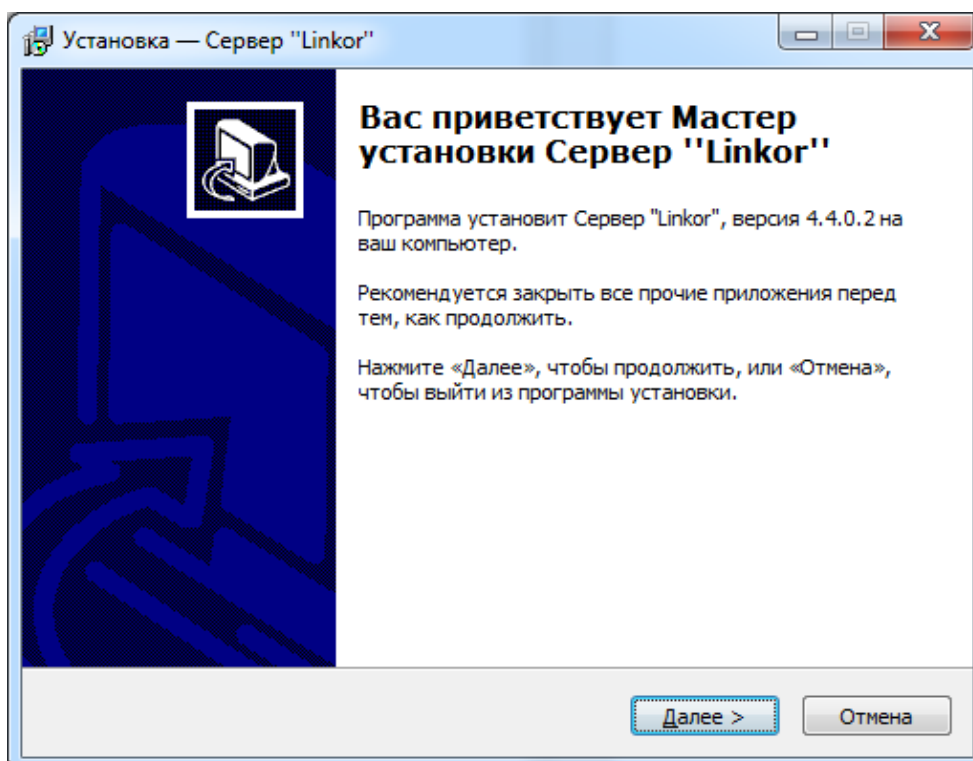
Установка — Сервер ''Linkor''

Вас приветствует Мастер установки Сервер ''Linkor''

Программа установит Сервер "Linkor", версия 4.4.0.2 на ваш компьютер.

Рекомендуется закрыть все прочие приложения перед тем, как продолжить.

Нажмите «Далее», чтобы продолжить, или «Отмена», чтобы выйти из программы установки.

Далее >

Отмена